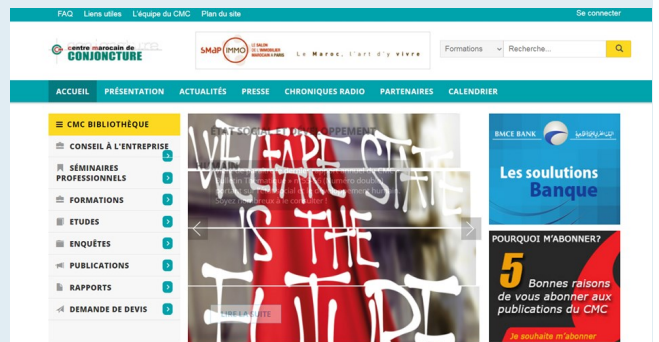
FAQ Liens utiles L'équipe du CMC Plan du site

Se connecter

centre marocain de CONJONCTURE

SMAP IMMO LE SALON DE L'IMMOBILIER MAROCAIN À PARIS Le Maroc, l'art d'y vivre

Formations Recherche...

ACCUEIL PRÉSENTATION ACTUALITÉS PRESSE CHRONIQUES RADIO PARTENAIRES CALENDRIER

CMC BIBLIOTHÈQUE
CONSEIL À L'ENTREPRISE
SÉMINAIRES PROFESSIONNELS
FORMATIONS
ETUDES
ENQUÊTES
PUBLICATIONS
RAPPORTS
DEMANDE DE DEVIS

ETAT SOCIAL ET DÉVELOPPEMENT

WELFARE STATE IS THE FUTURE

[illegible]

LIRE LA SUITE

BMCE BANK

Les soulutions Banque

POURQUOI M'ABONNER?

5 Bonnes raisons de vous abonner aux publications du CMC

Je souhaite m'abonner